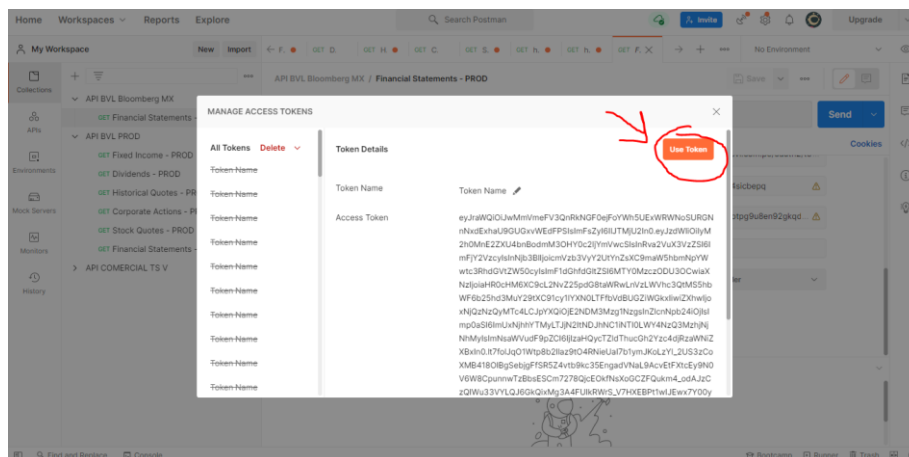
Home Workspaces Reports Explore
Search Postman
Invite Upgrade
My Workspace
New Import
GET F. GET D. GET H. GET C. GET S. GET h. GET h. GET F.
No Environment
Collections
APIs
Environments
Mock Servers
Monitors
History
API BVL Bloomberg MX
Financial Statements -
API BVL PROD
GET Fixed Income - PROD
GET Dividends - PROD
GET Historical Quotes - PR
GET Corporate Actions - P
GET Stock Quotes - PROD
GET Financial Statements -
API COMERCIAL TS V
API BVL Bloomberg MX / Financial Statements - PROD
Save
Send
Cookies
MANAGE ACCESS TOKENS
All Tokens Delete
Token Name
Token Name
Token Name
Token Name
Token Name
Token Name
Token Name
Token Name
Token Name
Token Name
Token Details
Use Token
Token Name
Token Name
Access Token
eyJraWQiOiJwMmVmeFV3QnRkNGF0ejFoYWh5UExWRWNoSURGNnNxdExhaU9GUGxvWEdFPSIsImFsZyI6IlJTMjU2In0.eyJzdWIiOiIyM2h0MnE2ZXU4bnBodmM3OHY0c2lJYmVwcSIsInRva2VuX3VzZSI6ImFjY2VzcyIsInNjb3BlIjoicmVzb3VyY2UtYnZsXC9maW5hbmNpYWwtc3RhdGVtZW50cyIsImF1dGhfdGltZSI6MTY0MzczODU3OCwiaXNzIjoiaHR0cHM6XC9cL2NvZ25pdG8taWRwLnVzLWVhc3QtMS5hbWF6b25hd3MuY29tXC91cy1lYXN0LTFfbVdBUGZiWGkxIiwiZXhwIjoxNjQzNzQyMTc4LCJpYXQiOjE2NDM3Mzg1NzgsInZlcnNpb24iOjIsImp0aSI6ImUxNjhhYTMyLTJjN2ItNDJhNC1iNTI0LWY4NzQ3MzhjNjNhMyIsImNsaWVudF9pZCI6IjIzaHQycTZldTh1bnBodmM3OHY0c2lJYmVwcSJ9.It7foUqO1Wtp8b2llaz9tO4RNieUal7b1ymJKoLzYI_2US3zCoXMB418OlBgSebjgFfSR5Z4vtb9kc35EngadVNaL9AcvEtFXtcEy9N0V6W8CpunnwTzBbsESCm7278QjcEOkfNsXoGCZFQukm4_odAJzCzQlWu33VYLQJ6GkQixMg3A4FUlkRWrS_V7HXEBPt1wIJEwx7Y00y
4icbepq
tpg9u8en92gkqd